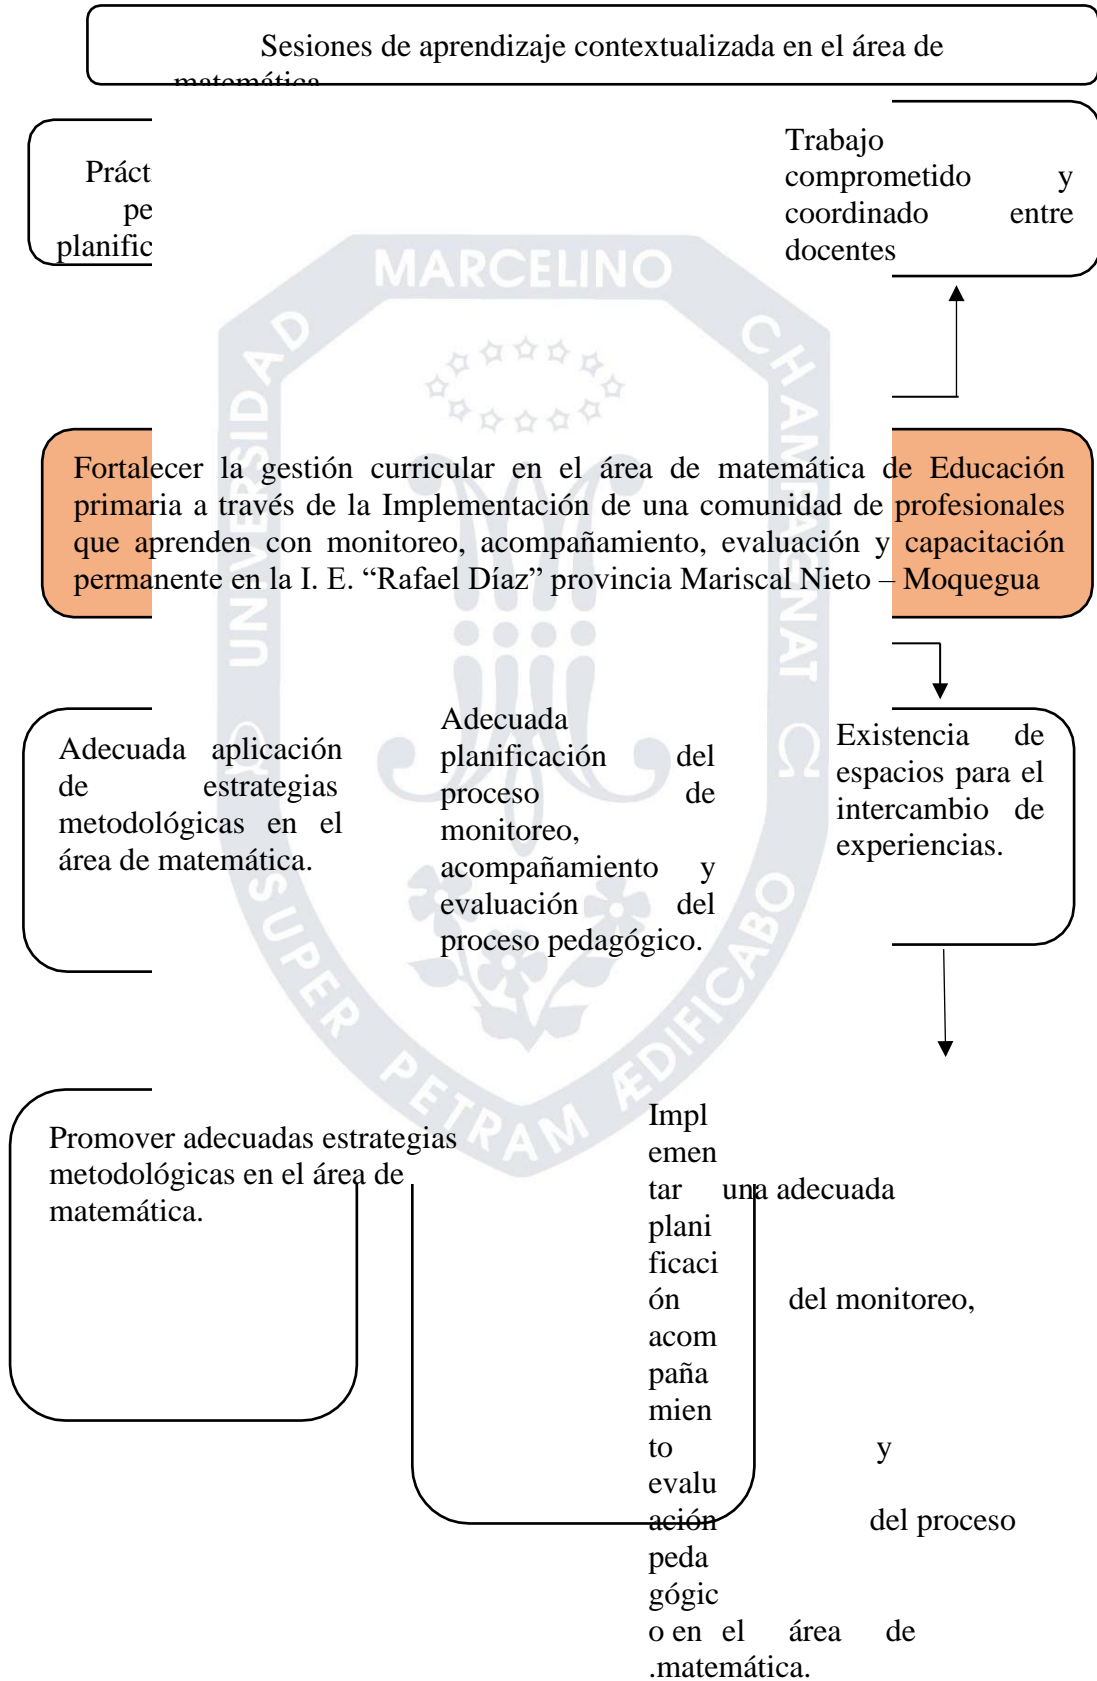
Sesiones de aprendizaje contextualizada en el área de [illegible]

Práct
pe
planific

Trabajo comprometido y coordinado entre docentes

MARCELINO

Fortalecer la gestión curricular en el área de matemática de Educación primaria a través de la Implementación de una comunidad de profesionales que aprenden con monitoreo, acompañamiento, evaluación y capacitación permanente en la I. E. "Rafael Díaz" provincia Mariscal Nieto – Moquegua

Adecuada aplicación de estrategias metodológicas en el área de matemática.

Adecuada planificación del proceso de monitoreo, acompañamiento y evaluación del proceso pedagógico.

Existencia de espacios para el intercambio de experiencias.

Promover adecuadas estrategias metodológicas en el área de matemática.

Implementar una adecuada planificación del monitoreo, acompañamiento y evaluación del proceso pedagógico en el área de .matemática.